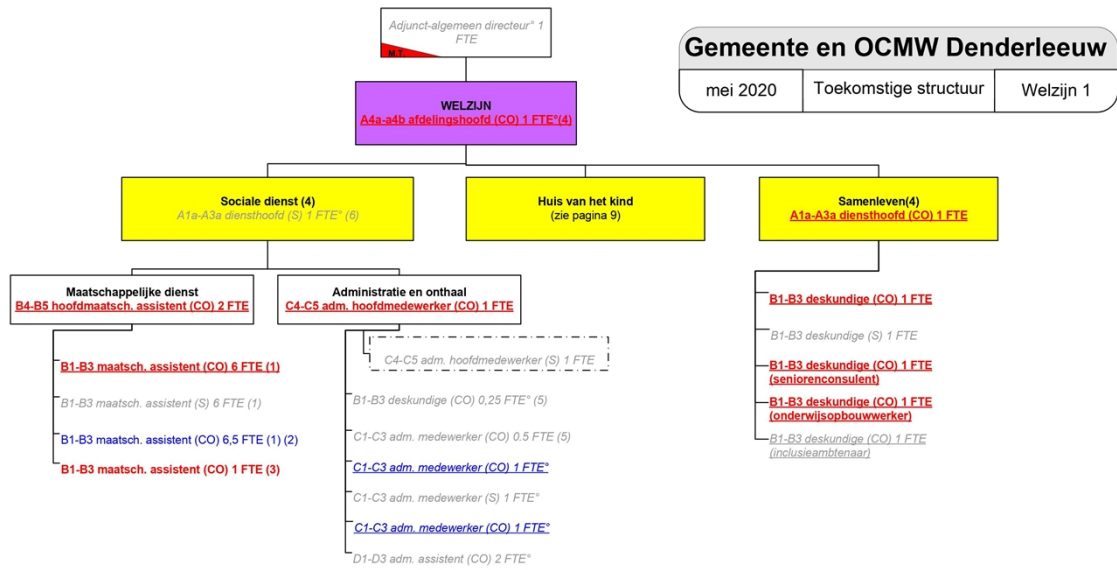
Adjunct-algemeen directeur° 1 FTE

M.T.

Gemeente en OCMW Denderleeuw

| mei 2020 | Toekomstige structuur | Welzijn 1 |
|---|---|---|

WELZIJN
A4a-a4b afdelingshoofd (CO) 1 FTE°(4)

Sociale dienst (4)
A1a-A3a diensthoofd (S) 1 FTE° (6)

Huis van het kind
(zie pagina 9)

Samenleven(4)
A1a-A3a diensthoofd (CO) 1 FTE

Maatschappelijke dienst
B4-B5 hoofdmaatsch. assistent (CO) 2 FTE

B1-B3 maatsch. assistent (CO) 6 FTE (1)

B1-B3 maatsch. assistent (S) 6 FTE (1)

B1-B3 maatsch. assistent (CO) 6,5 FTE (1) (2)

B1-B3 maatsch. assistent (CO) 1 FTE (3)

Administratie en onthaal
C4-C5 adm. hoofdmedewerker (CO) 1 FTE

C4-C5 adm. hoofdmedewerker (S) 1 FTE

B1-B3 deskundige (CO) 0,25 FTE° (5)

C1-C3 adm. medewerker (CO) 0.5 FTE (5)

C1-C3 adm. medewerker (CO) 1 FTE°

C1-C3 adm. medewerker (S) 1 FTE°

C1-C3 adm. medewerker (CO) 1 FTE°

D1-D3 adm. assistent (CO) 2 FTE°

B1-B3 deskundige (CO) 1 FTE

B1-B3 deskundige (S) 1 FTE

B1-B3 deskundige (CO) 1 FTE
(seniorenconsulent)

B1-B3 deskundige (CO) 1 FTE
(onderwijsopbouwwerker)

B1-B3 deskundige (CO) 1 FTE
(inclusieambtenaar)